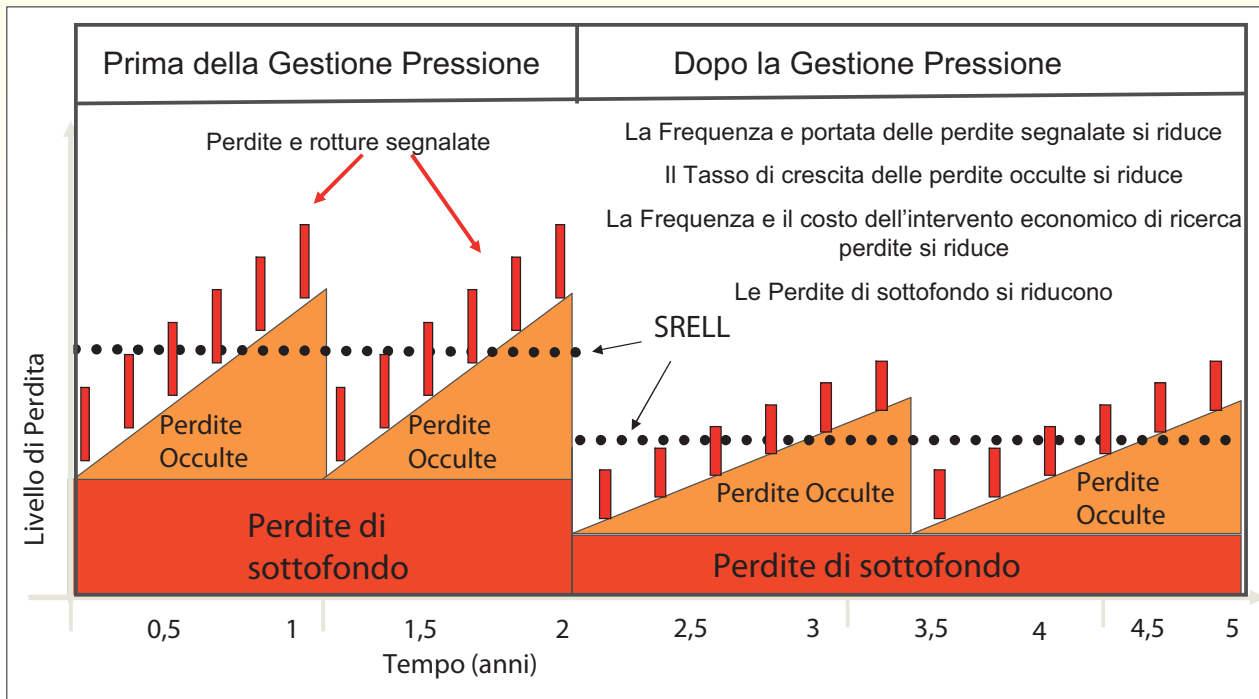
Prima della Gestione Pressione

Dopo la Gestione Pressione

Perdite e rotture segnalate

La Frequenza e portata delle perdite segnalate si riduce

Il Tasso di crescita delle perdite occulte si riduce

La Frequenza e il costo dell'intervento economico di ricerca perdite si riduce

Le Perdite di sottofondo si riducono

SRELL

Perdite Occulte

Perdite Occulte

Perdite Occulte

Perdite Occulte

Perdite di sottofondo

Perdite di sottofondo

Livello di Perdita

0,5 1 1,5 2 2,5 3 3,5 4 4,5 5

Tempo (anni)